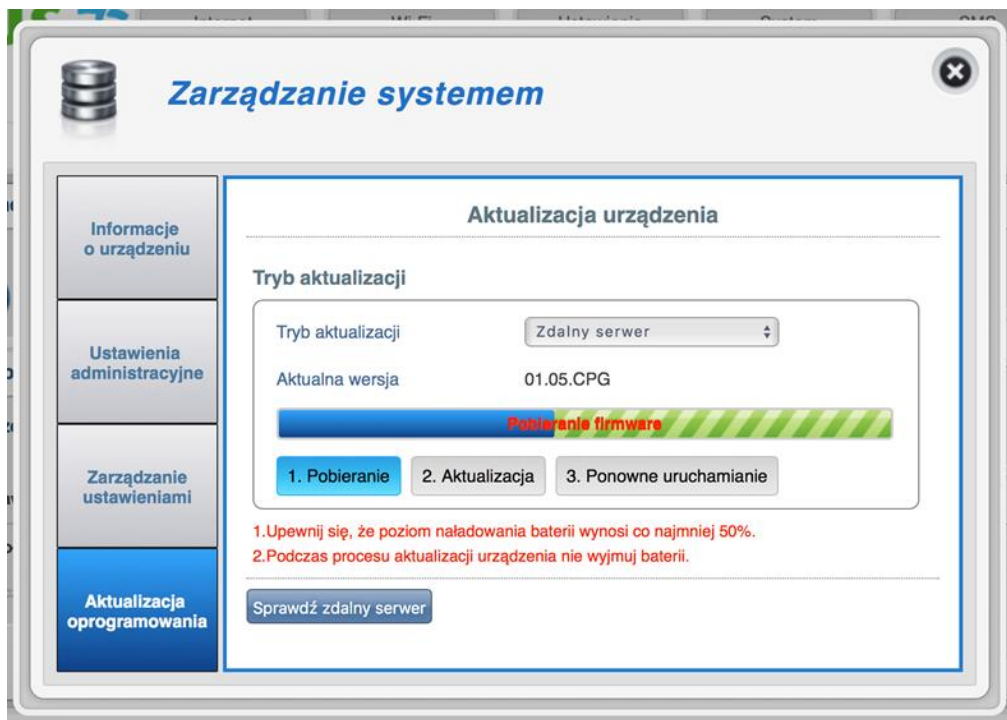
Zarządzanie systemem

Informacje o urządzeniu

Ustawienia administracyjne

Zarządzanie ustawieniami

Aktualizacja oprogramowania

Aktualizacja urządzenia

Tryb aktualizacji

Tryb aktualizacji | Zdalny serwer

Aktualna wersja | 01.05.CPG

Pobieranie firmware

1. Pobieranie | 2. Aktualizacja | 3. Ponowne uruchamianie

1.Upewnij się, że poziom naładowania baterii wynosi co najmniej 50%.
2.Podczas procesu aktualizacji urządzenia nie wyjmuj baterii.

Sprawdź zdalny serwer